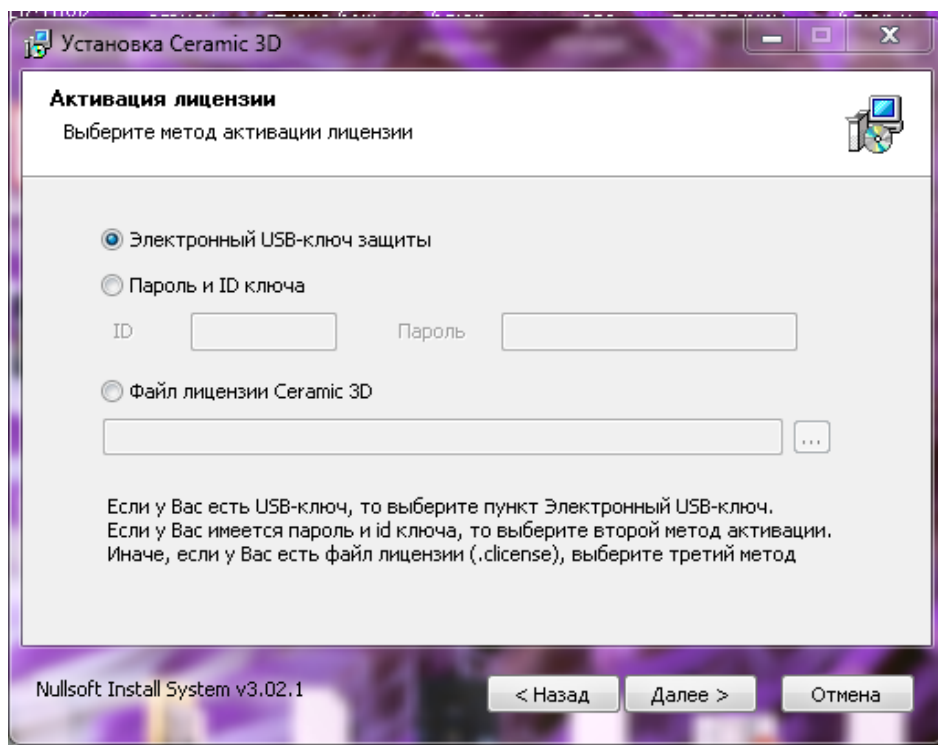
Установка Ceramic 3D

Активация лицензии
Выберите метод активации лицензии

Электронный USB-ключ защиты

Пароль и ID ключа

ID

Пароль

Файл лицензии Ceramic 3D

...

Если у Вас есть USB-ключ, то выберите пункт Электронный USB-ключ.
Если у Вас имеется пароль и id ключа, то выберите второй метод активации.
Иначе, если у Вас есть файл лицензии (.clicense), выберите третий метод

Nullsoft Install System v3.02.1

< Назад

Далее >

Отмена